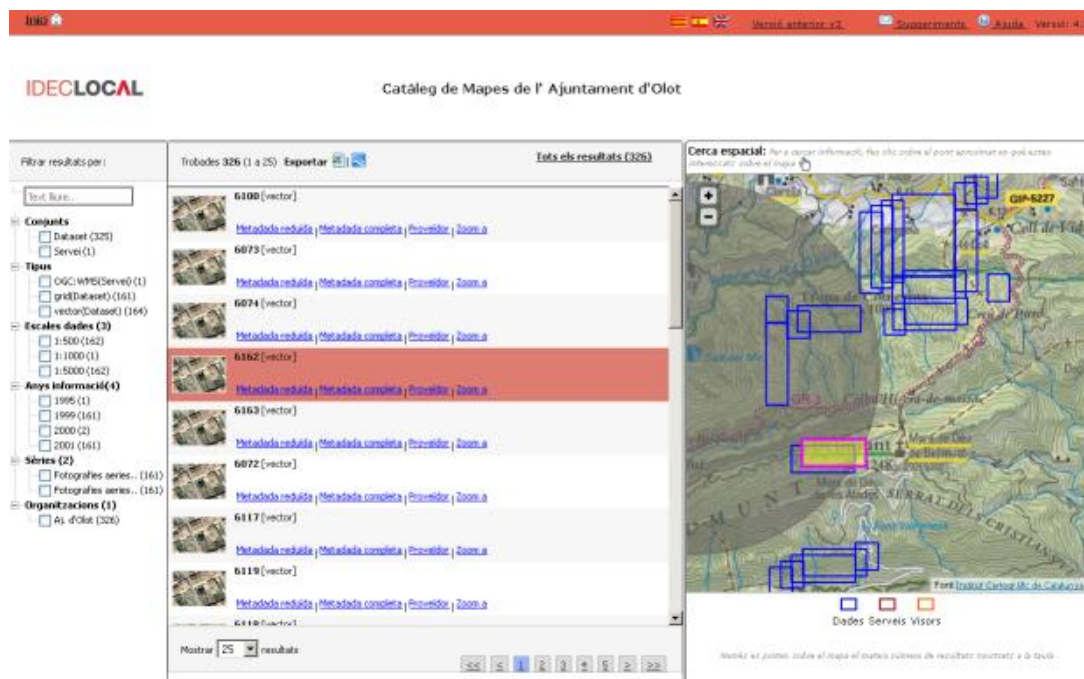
Inici

Versió anterior v3 Suggeriments Ajuda Versió: 4

IDECLOCAL

Catàleg de Mapes de l' Ajuntament d'Olot

Filtrar resultats per:

Text lliure...

Conjunts
Dataset (325)
Servei (1)
Tipus
OGC:WMS(Servei) (1)
grid(Dataset) (161)
vector(Dataset) (164)
Escales dades (3)
1:500 (162)
1:1000 (1)
1:5000 (162)
Anys informació(4)
1995 (1)
1999 (161)
2000 (2)
2001 (161)
Sèries (2)
Fotografies aeries.. (161)
Fotografies aeries.. (161)
Organitzacions (1)
Aj. d'Olot (326)

Trobades 326 (1 a 25) Exportar

Tots els resultats (326)

6100 [vector]
Metadada reduïda | Metadada completa | Proveïdor | Zoom a
6073 [vector]
Metadada reduïda | Metadada completa | Proveïdor | Zoom a
6074 [vector]
Metadada reduïda | Metadada completa | Proveïdor | Zoom a
6162 [vector]
Metadada reduïda | Metadada completa | Proveïdor | Zoom a
6163 [vector]
Metadada reduïda | Metadada completa | Proveïdor | Zoom a
6072 [vector]
Metadada reduïda | Metadada completa | Proveïdor | Zoom a
6117 [vector]
Metadada reduïda | Metadada completa | Proveïdor | Zoom a
6119 [vector]
Metadada reduïda | Metadada completa | Proveïdor | Zoom a
6118 [vector]

Mostrar 25 resultats

<< < 1 2 3 4 5 > >>

Cerca espacial: Per a cercar informació, fes clic sobre el punt aproximat en què estàs interessat sobre el mapa

GIP-6227

Font: Institut Cartogràfic de Catalunya

Dades Serveis Visors

Només es pintes sobre el mapa el mateix número de resultats mostrats a la taula.